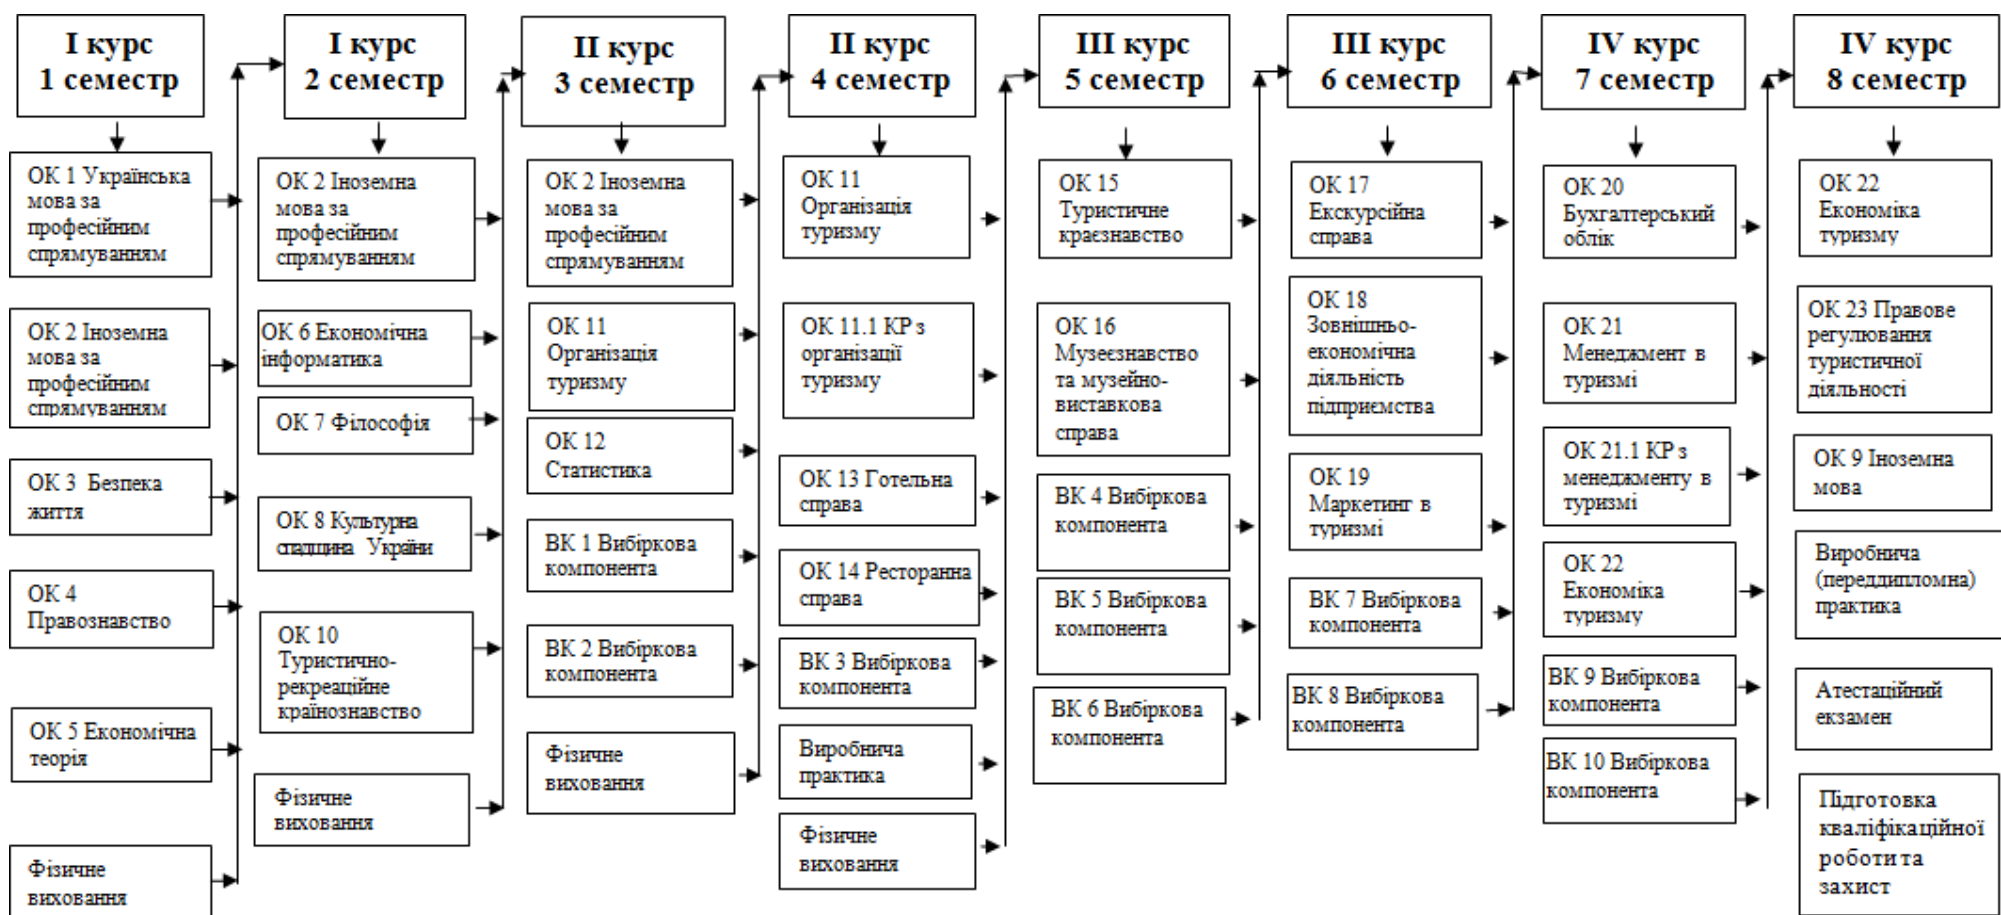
I курс
1 семестр

ОК 1 Українська мова за професійним спрямуванням

ОК 2 Іноземна мова за професійним спрямуванням

ОК 3 Безпека життя

ОК 4 Правознавство

ОК 5 Економічна теорія

Фізичне виховання

I курс
2 семестр

ОК 2 Іноземна мова за професійним спрямуванням

ОК 6 Економічна інформатика

ОК 7 Філософія

ОК 8 Культурна спадщина України

ОК 10 Туристично-рекреаційне країнознавство

Фізичне виховання

II курс
3 семестр

ОК 2 Іноземна мова за професійним спрямуванням

ОК 11 Організація туризму

ОК 12 Статистика

ВК 1 Вибіркова компонента

ВК 2 Вибіркова компонента

Фізичне виховання

II курс
4 семестр

ОК 11 Організація туризму

ОК 11.1 КР з організації туризму

ОК 13 Готельна справа

ОК 14 Ресторанна справа

ВК 3 Вибіркова компонента

Виробнича практика

Фізичне виховання

III курс
5 семестр

ОК 15 Туристичне краєзнавство

ОК 16 Музеєзнавство та музейно-виставкова справа

ВК 4 Вибіркова компонента

ВК 5 Вибіркова компонента

ВК 6 Вибіркова компонента

III курс
6 семестр

ОК 17 Екскурсійна справа

ОК 18 Зовнішньо-економічна діяльність підприємства

ОК 19 Маркетинг в туризмі

ВК 7 Вибіркова компонента

ВК 8 Вибіркова компонента

IV курс
7 семестр

ОК 20 Бухгалтерський облік

ОК 21 Менеджмент в туризмі

ОК 21.1 КР з менеджменту в туризмі

ОК 22 Економіка туризму

ВК 9 Вибіркова компонента

ВК 10 Вибіркова компонента

IV курс
8 семестр

ОК 22 Економіка туризму

ОК 23 Правове регулювання туристичної діяльності

ОК 9 Іноземна мова

Виробнича (переддипломна) практика

Атестаційний екзамен

Підготовка кваліфікаційної роботи та захист